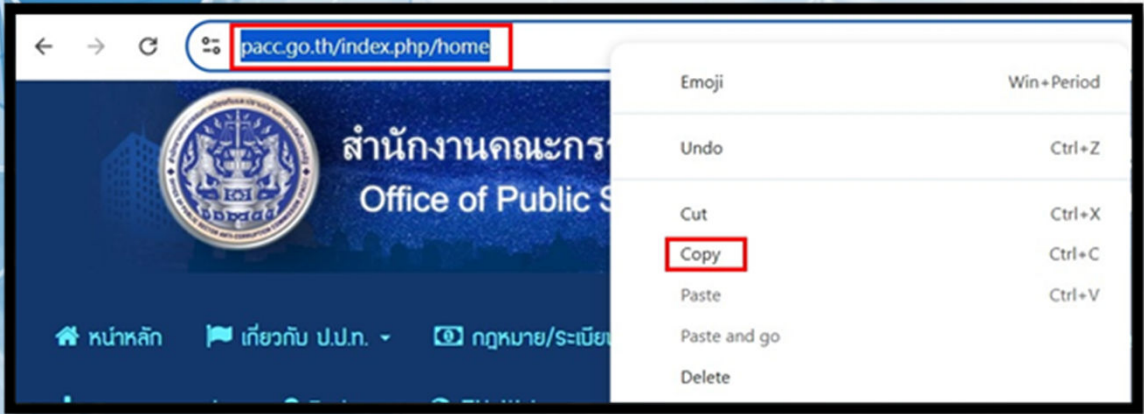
pacc.go.th/index.php/home

สำนักงานคณะกร
Office of Public S

หน้าหลัก
เกี่ยวกับ ป.ป.ท.
กฎหมาย/ระเบีย

| | |
|---|---|
| Emoji | Win+Period |
| Undo | Ctrl+Z |
| Cut | Ctrl+X |
| Copy | Ctrl+C |
| Paste | Ctrl+V |
| Paste and go | |
| Delete | |